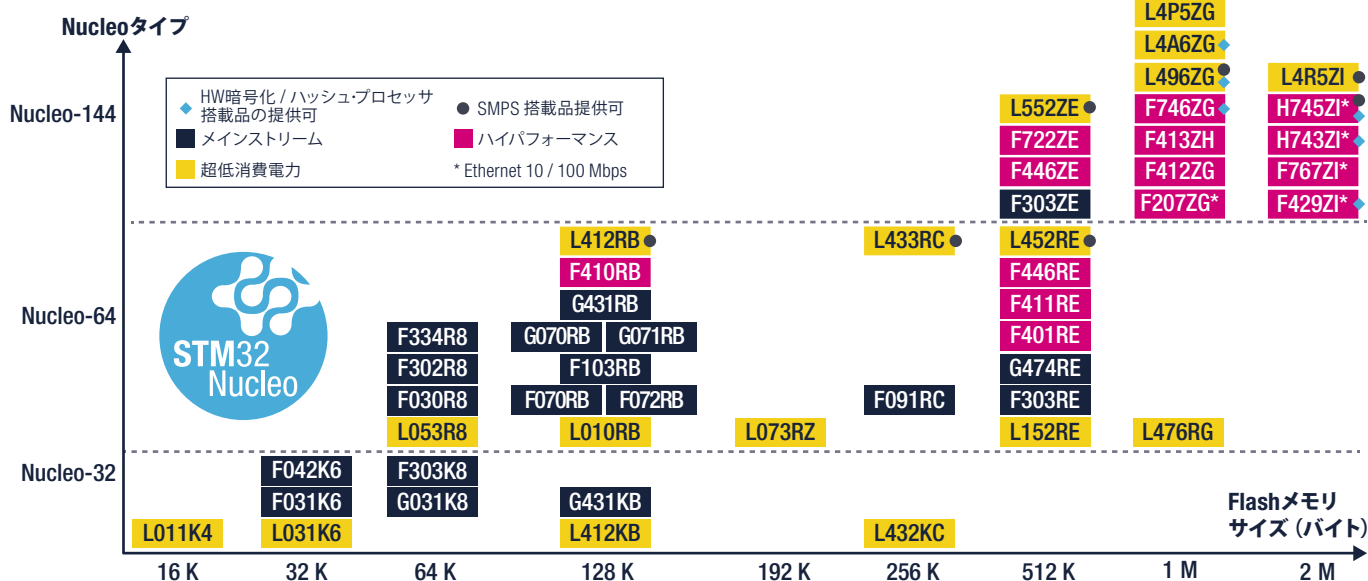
Nucleoタイプ

HW暗号化 / ハッシュ·プロセッサ搭載品の提供可
SMPS 搭載品提供可
メインストリーム
ハイパフォーマンス
超低消費電力
* Ethernet 10 / 100 Mbps

Nucleo-144
Nucleo-64
Nucleo-32

STM32 Nucleo

L4P5ZG
L4A6ZG
L496ZG
L4R5ZI
L552ZE
F746ZG
H745ZI*
F722ZE
F413ZH
H743ZI*
F446ZE
F412ZG
F767ZI*
F303ZE
F207ZG*
F429ZI*

L412RB
L433RC
L452RE
F410RB
F446RE
G431RB
F411RE
F334R8
G070RB
G071RB
F401RE
F302R8
F103RB
G474RE
F030R8
F070RB
F072RB
F091RC
F303RE
L053R8
L010RB
L073RZ
L152RE
L476RG

F042K6
F303K8
F031K6
G031K8
G431KB
L011K4
L031K6
L412KB
L432KC

Flashメモリサイズ（バイト）

16 K
32 K
64 K
128 K
192 K
256 K
512 K
1 M
2 M